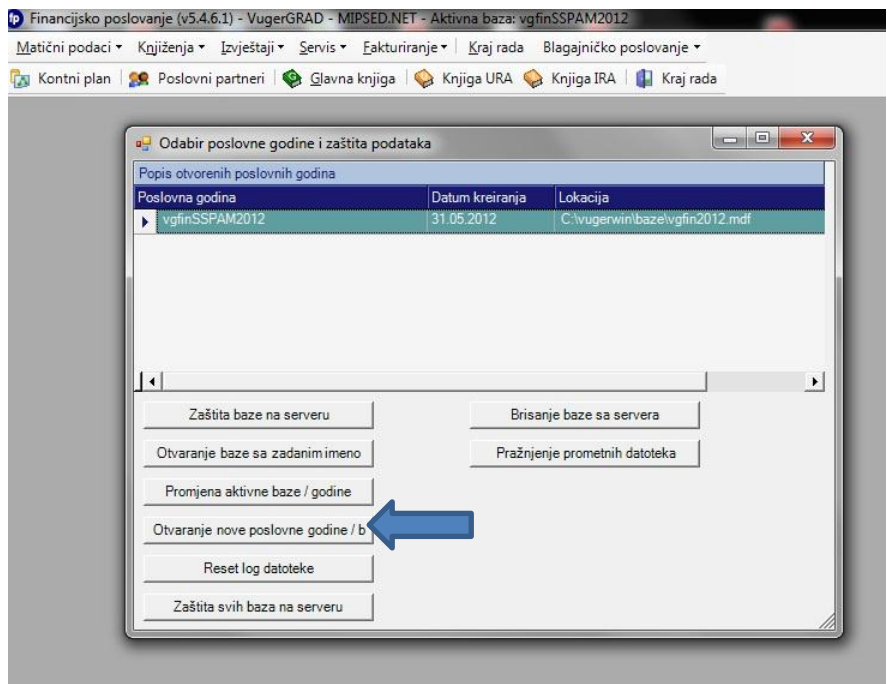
fp Financijsko poslovanje (v5.4.6.1) - VugerGRAD - MIPSED.NET - Aktivna baza: vgfinSSPAM2012

Matični podaci ▾ Knjiženja ▾ Izvještaji ▾ Servis ▾ Fakturiranje ▾ Kraj rada Blagajničko poslovanje ▾

Kontni plan | Poslovni partneri | Glavna knjiga | Knjiga URA | Knjiga IRA | Kraj rada

Odabir poslovne godine i zaštita podataka

Popis otvorenih poslovnih godina

| Poslovna godina | Datum kreiranja | Lokacija |
|---|---|---|
| vgfinSSPAM2012 | 31.05.2012 | C:\vugerwin\baze\vgfin2012.mdf |

Zaštita baze na serveru

Brisanje baze sa servera

Otvaranje baze sa zadanim imeno

Pražnjenje prometnih datoteka

Promjena aktivne baze / godine

Otvaranje nove poslovne godine / b

Reset log datoteke

Zaštita svih baza na serveru